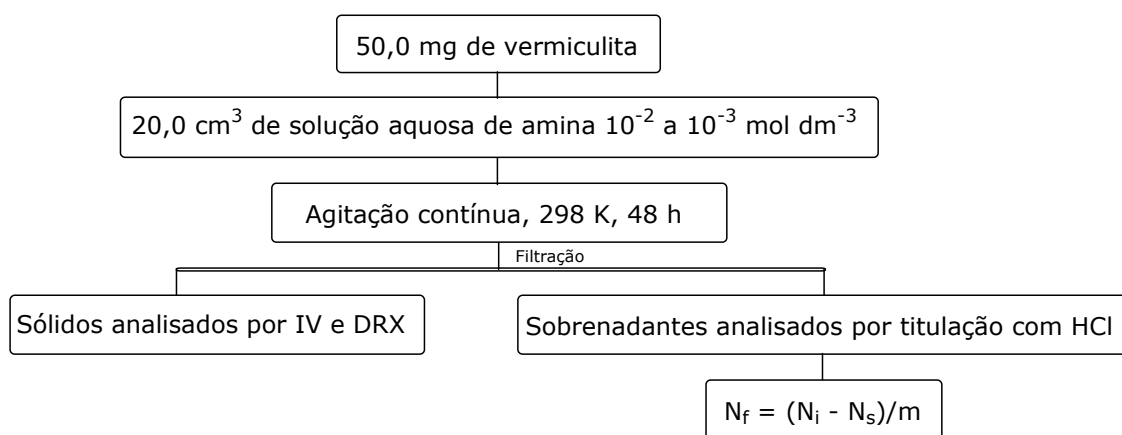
50,0 mg de vermiculita

20,0 $cm^3$ de solução aquosa de amina $10^{-2}$ a $10^{-3}$ mol $dm^{-3}$

Agitação contínua, 298 K, 48 h

Filtração

Sólidos analisados por IV e DRX

Sobrenadantes analisados por titulação com HCl

$N_f = (N_i - N_s)/m$